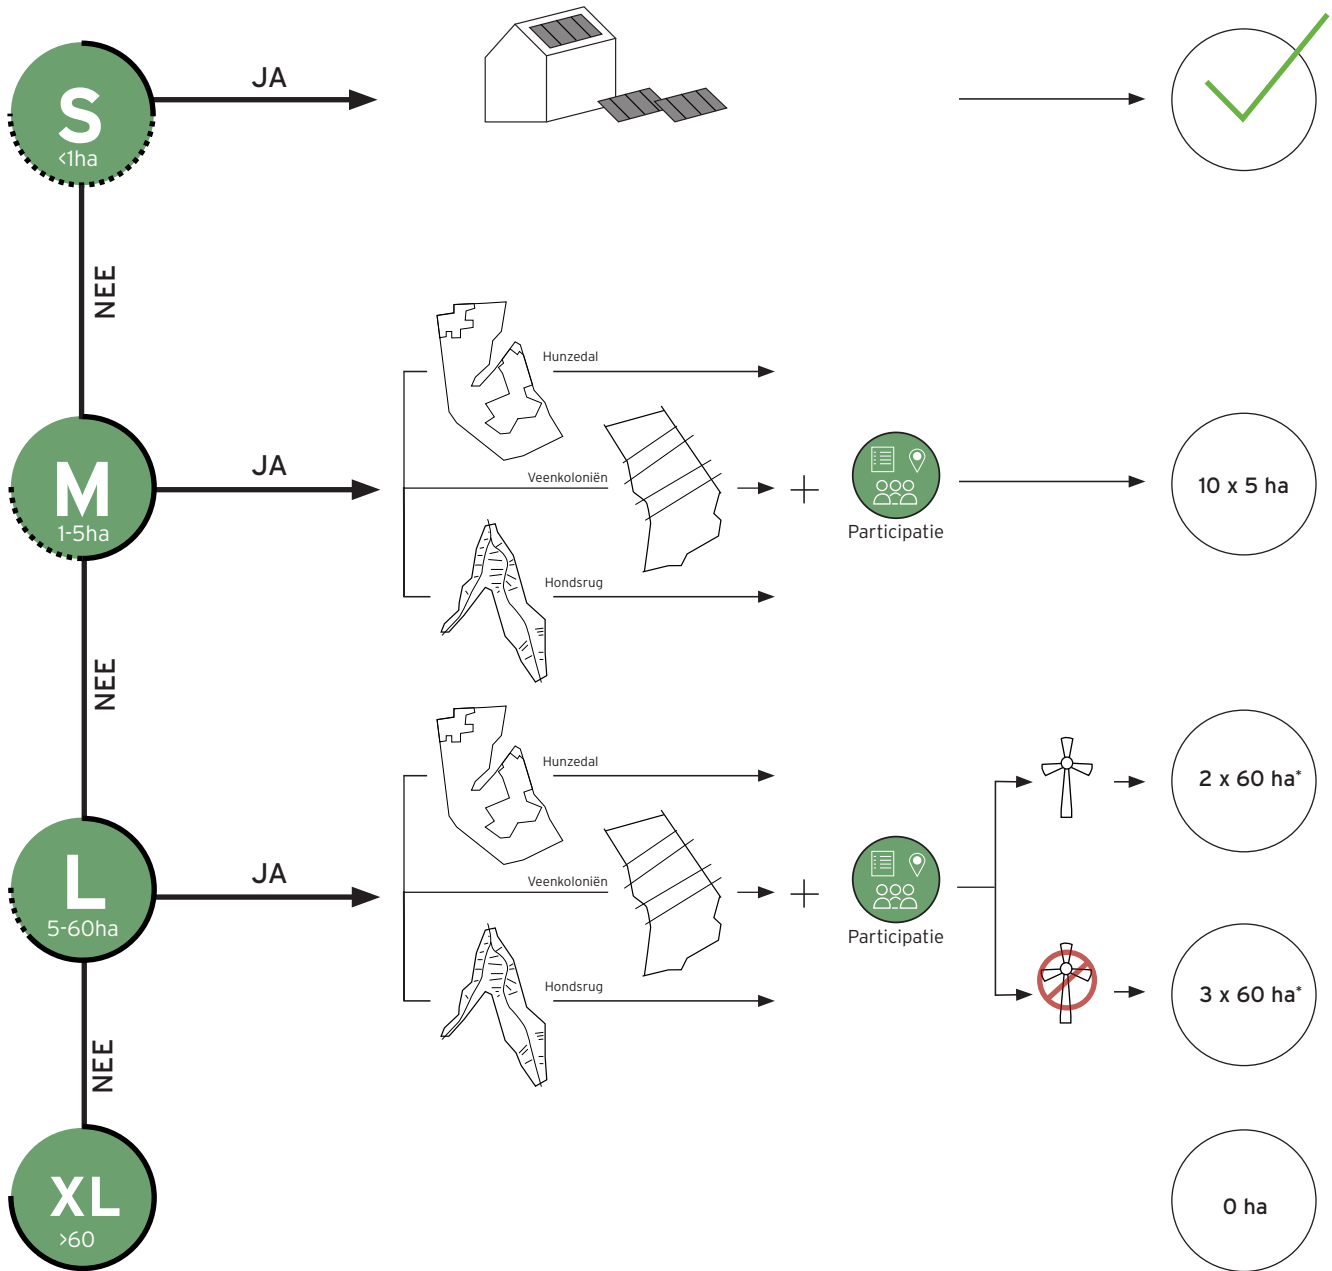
S
‹1ha

JA

NEE

M
1-5ha

JA

Hunzedal

Veenkoloniën

Hondsrug

+

Participatie

10 x 5 ha

NEE

L
5-60ha

JA

Hunzedal

Veenkoloniën

Hondsrug

+

Participatie

2 x 60 ha*

3 x 60 ha*

NEE

XL
›60

0 ha